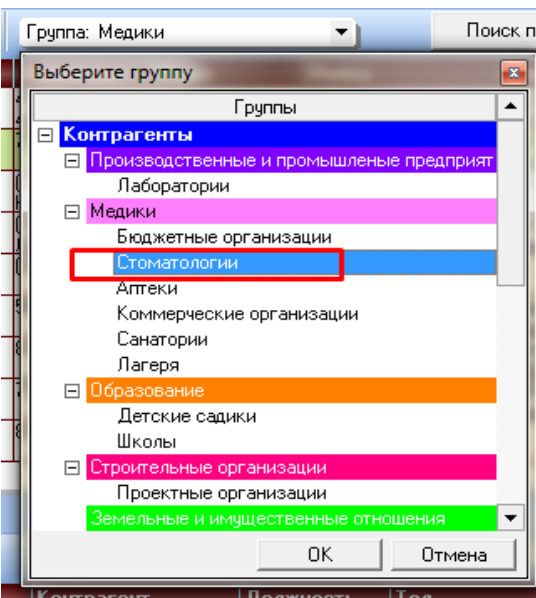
Группа: Медики

Поиск п

Выберите группу

Группы

Контрагенты

Производственные и промышленые предприят

Лаборатории

Медики

Бюджетные организации

Стоматологии

Аптеки

Коммерческие организации

Санатории

Лагеря

Образование

Детские садики

Школы

Строительные организации

Проектные организации

Земельные и имущественные отношения

OK

Отмена

Контрагент | Должность | Тел